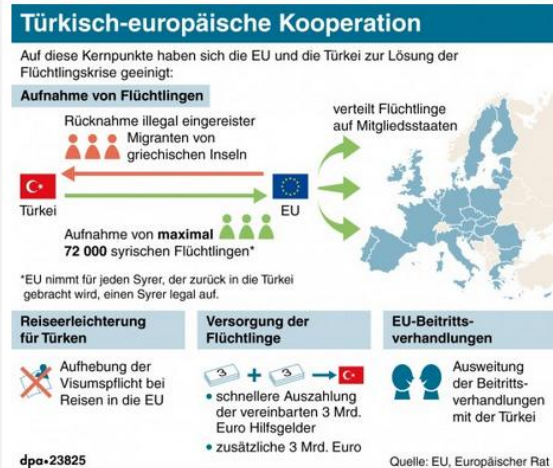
Türkisch-europäische Kooperation

Auf diese Kernpunkte haben sich die EU und die Türkei zur Lösung der Flüchtlingskrise geeinigt:

Aufnahme von Flüchtlingen

Rücknahme illegal eingereister Migranten von griechischen Inseln

verteilt Flüchtlinge auf Mitgliedsstaaten

Türkei

EU

Aufnahme von **maximal 72 000** syrischen Flüchtlingen*

*EU nimmt für jeden Syrer, der zurück in die Türkei gebracht wird, einen Syrer legal auf.

Reiseerleichterung für Türken

Aufhebung der Visumspflicht bei Reisen in die EU

Versorgung der Flüchtlinge

€ + €

• schnellere Auszahlung der vereinbarten 3 Mrd. Euro Hilfsgelder
• zusätzliche 3 Mrd. Euro

EU-Beitrittsverhandlungen

Ausweitung der Beitrittsverhandlungen mit der Türkei

dpa•23825

Quelle: EU, Europäischer Rat